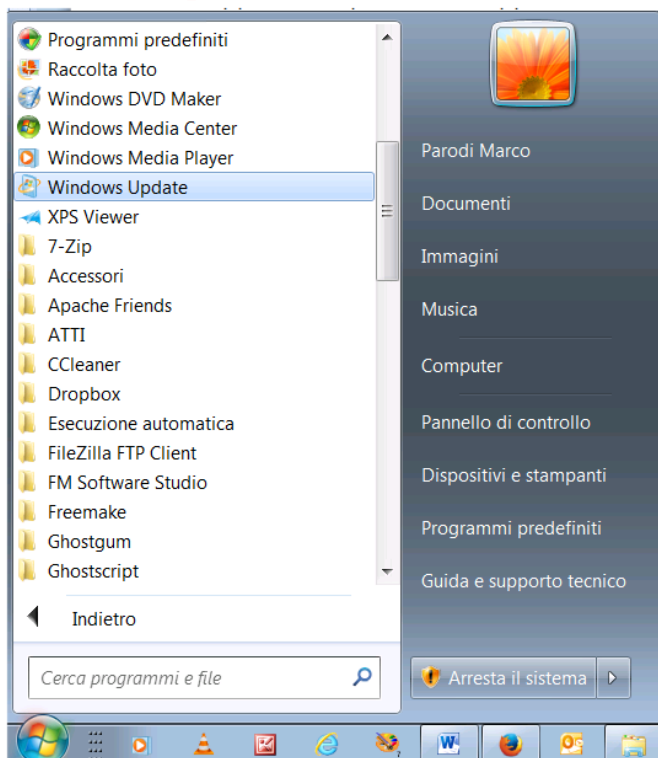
Programmi predefiniti
Raccolta foto
Windows DVD Maker
Windows Media Center
Windows Media Player
Windows Update
XPS Viewer
7-Zip
Accessori
Apache Friends
ATTI
CCleaner
Dropbox
Esecuzione automatica
FileZilla FTP Client
FM Software Studio
Freemake
Ghostgum
Ghostscript

Indietro

Cerca programmi e file

Parodi Marco
Documenti
Immagini
Musica
Computer
Pannello di controllo
Dispositivi e stampanti
Programmi predefiniti
Guida e supporto tecnico

Arresta il sistema